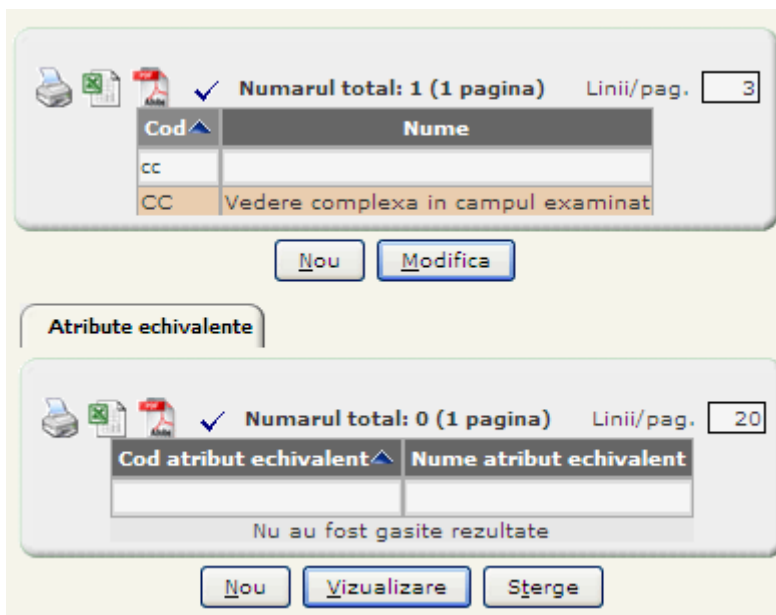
Numarul total: 1 (1 pagina) Linii/pag. 3

| Cod | Nume |
|---|---|
| cc | |
| CC | Vedere complexa in campul examinat |

Nou Modifica

Atribute echivalente

Numarul total: 0 (1 pagina) Linii/pag. 20

| Cod atribut echivalent | Nume atribut echivalent |
|---|---|
| | |

Nu au fost gasite rezultate

Nou Vizualizare Sterge